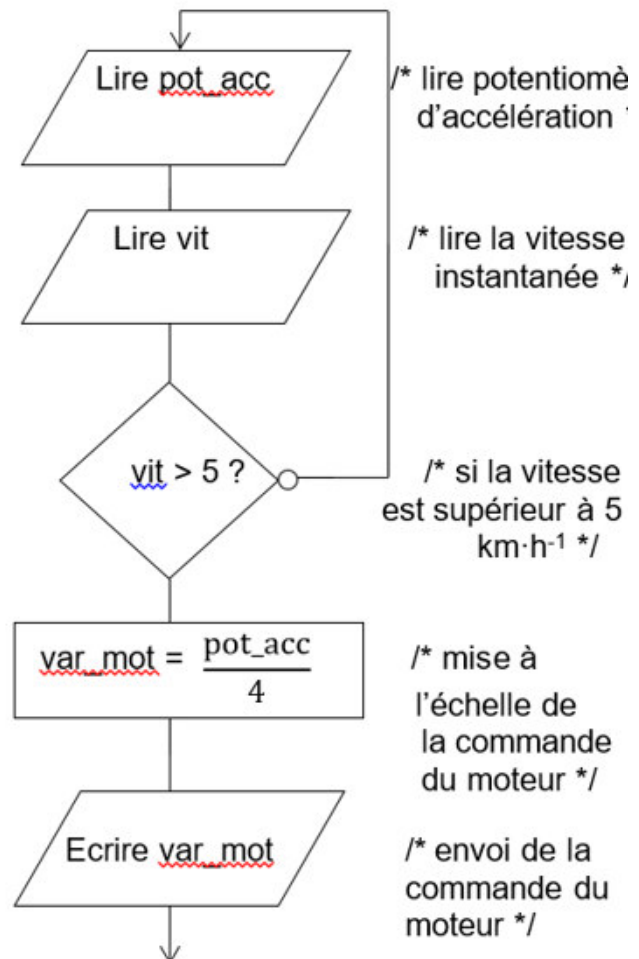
Lire pot_acc

/* lire potentiomè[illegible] d'accélération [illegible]

Lire vit

/* lire la vitesse instantanée *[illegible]

vit > 5 ?

/* si la vitesse est supérieur à 5 km·h-1 */

var_mot = $\frac{pot\_acc}{4}$

/* mise à l'échelle de la commande du moteur */

Ecrire var_mot

/* envoi de la commande du moteur */